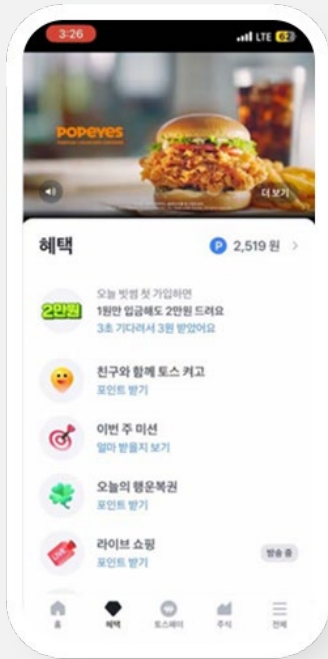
3:26
LTE 62

POPEYES

더 보기

혜택

P 2,519 원 >

2만원
오늘 빗썸 첫 가입하면
1만원 입금해도 2만원 드려요
3초 기다려서 3원 받았어요

친구와 함께 토스 켜고
포인트 받기

이번 주 미션
얼마 받을지 보기

오늘의 행운복권
포인트 받기

라이브 쇼핑
포인트 받기
방송 중

홈
혜택
토스페이
주식
전체